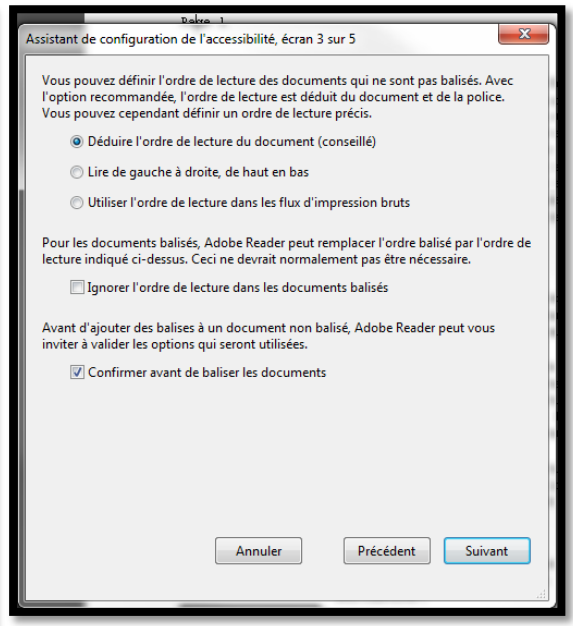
Page 1

Assistant de configuration de l'accessibilité, écran 3 sur 5

Vous pouvez définir l'ordre de lecture des documents qui ne sont pas balisés. Avec l'option recommandée, l'ordre de lecture est déduit du document et de la police. Vous pouvez cependant définir un ordre de lecture précis.

Déduire l'ordre de lecture du document (conseillé)

Lire de gauche à droite, de haut en bas

Utiliser l'ordre de lecture dans les flux d'impression bruts

Pour les documents balisés, Adobe Reader peut remplacer l'ordre balisé par l'ordre de lecture indiqué ci-dessus. Ceci ne devrait normalement pas être nécessaire.

Ignorer l'ordre de lecture dans les documents balisés

Avant d'ajouter des balises à un document non balisé, Adobe Reader peut vous inviter à valider les options qui seront utilisées.

Confirmer avant de baliser les documents

Annuler

Précédent

Suivant